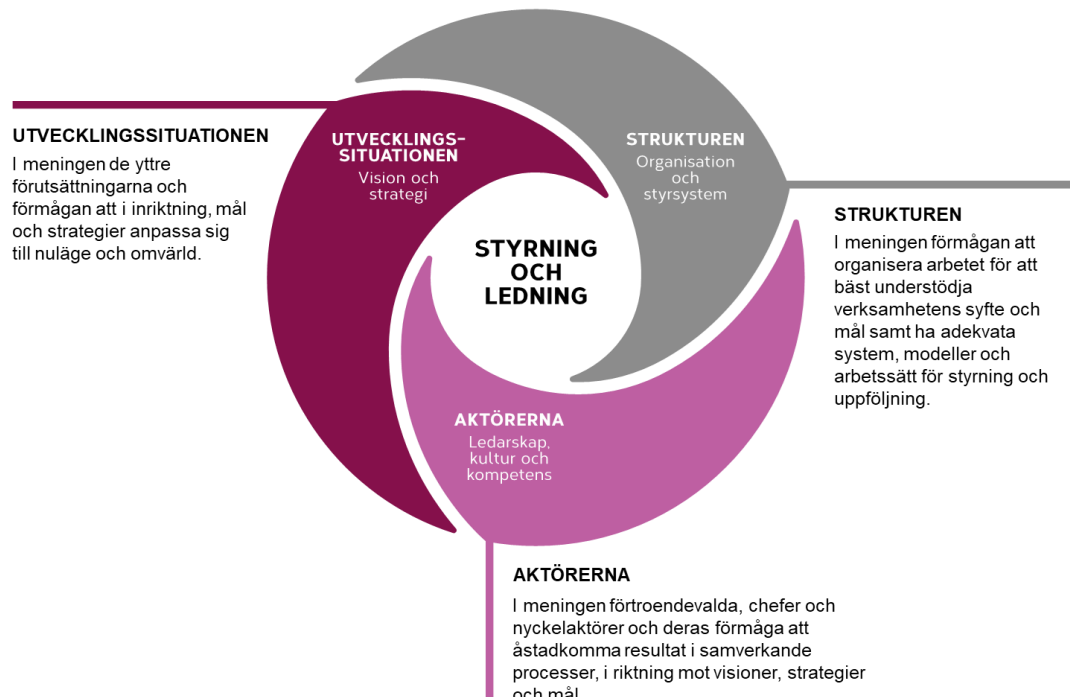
UTVECKLINGSSITUATIONEN
I meningen de yttre förutsättningarna och förmågan att i inriktning, mål och strategier anpassa sig till nuläge och omvärld.

UTVECKLINGS-SITUATIONEN
Vision och strategi

STRUKTUREN
Organisation och styrsystem

STYRNING OCH LEDNING

AKTÖRERNA
Ledarskap, kultur och kompetens

STRUKTUREN
I meningen förmågan att organisera arbetet för att bäst understödja verksamhetens syfte och mål samt ha adekvata system, modeller och arbetssätt för styrning och uppföljning.

AKTÖRERNA
I meningen förtroendevalda, chefer och nyckelaktörer och deras förmåga att åstadkomma resultat i samverkande processer, i riktning mot visioner, strategier och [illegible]